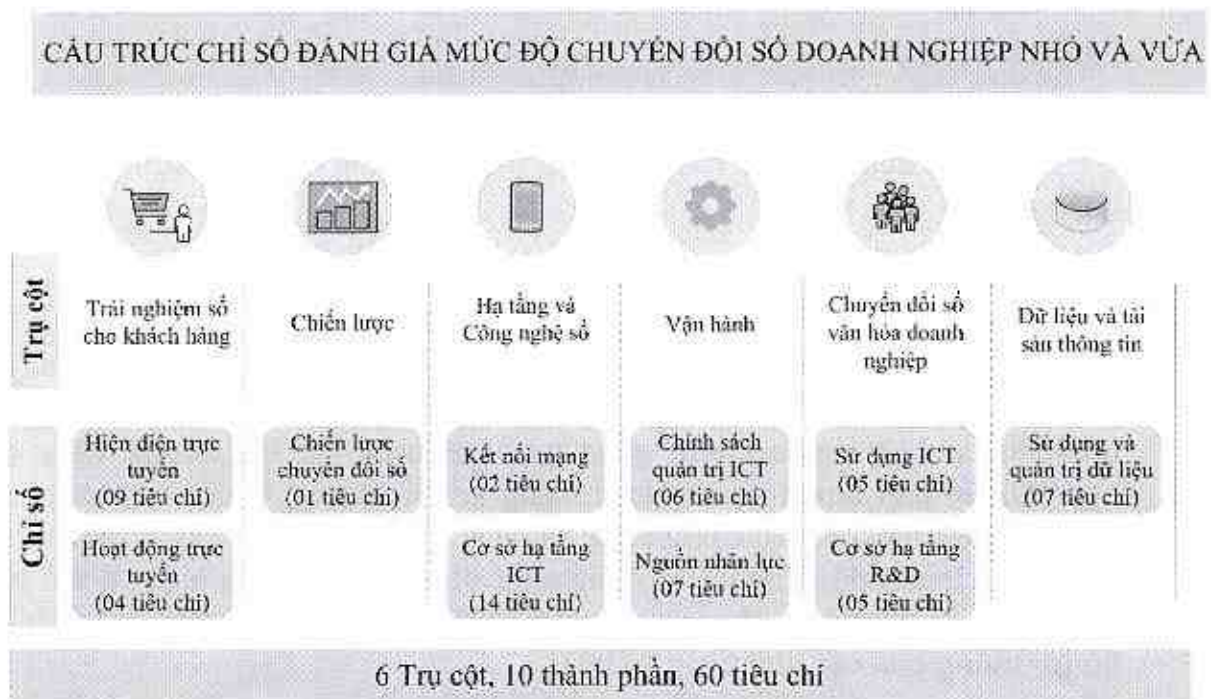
CẤU TRÚC CHỈ SỐ ĐÁNH GIÁ MỨC ĐỘ CHUYỂN ĐỔI SỐ DOANH NGHIỆP NHỎ VÀ VỪA

Trụ cột

Trải nghiệm số cho khách hàng

Chiến lược

Hạ tầng và Công nghệ số

Vận hành

Chuyển đổi số văn hóa doanh nghiệp

Dữ liệu và tài sản thông tin

Chỉ số

Hiện diện trực tuyến (09 tiêu chí)

Hoạt động trực tuyến (04 tiêu chí)

Chiến lược chuyển đổi số (01 tiêu chí)

Kết nối mạng (02 tiêu chí)

Cơ sở hạ tầng ICT (14 tiêu chí)

Chính sách quản trị ICT (06 tiêu chí)

Nguồn nhân lực (07 tiêu chí)

Sử dụng ICT (05 tiêu chí)

Cơ sở hạ tầng R&D (05 tiêu chí)

Sử dụng và quản trị dữ liệu (07 tiêu chí)

6 Trụ cột, 10 thành phần, 60 tiêu chí